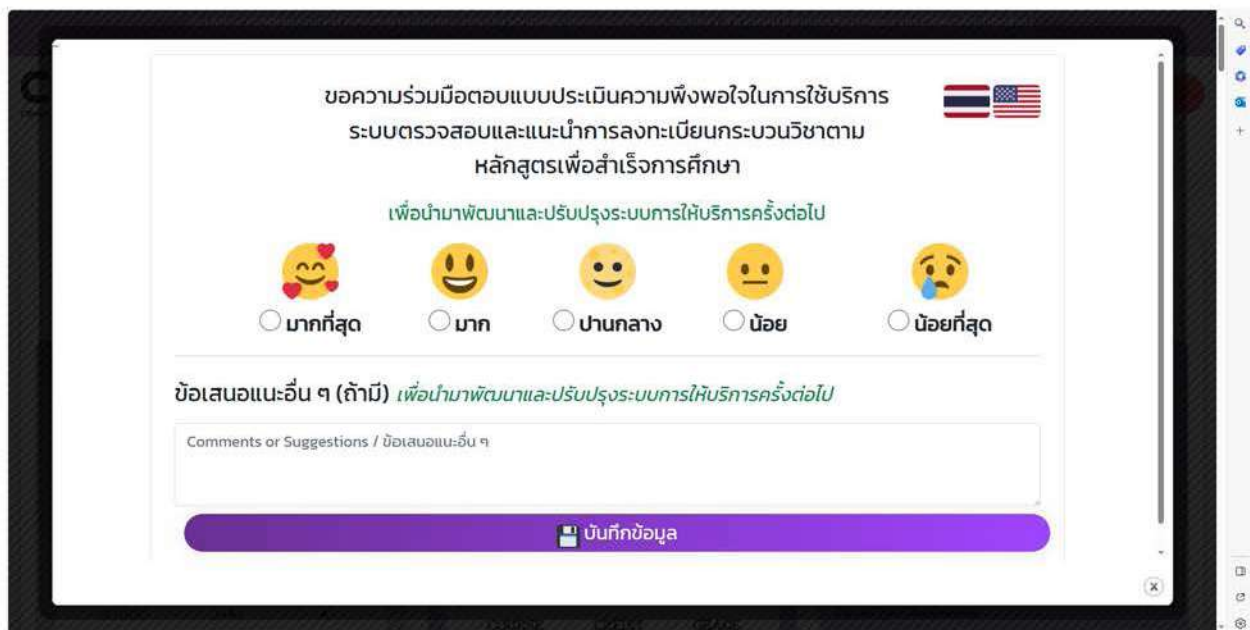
ขอความร่วมมือตอบแบบประเมินความพึงพอใจในการใช้บริการ ระบบตรวจสอบและแนะนำการลงทะเบียนกระบวนวิชาตามหลักสูตรเพื่อสำเร็จการศึกษา

เพื่อนำมาพัฒนาและปรับปรุงระบบการให้บริการครั้งต่อไป

มากที่สุด
มาก
ปานกลาง
น้อย
น้อยที่สุด

ข้อเสนอแนะอื่น ๆ (ถ้ามี) เพื่อนำมาพัฒนาและปรับปรุงระบบการให้บริการครั้งต่อไป

Comments or Suggestions / ข้อเสนอแนะอื่น ๆ

บันทึกข้อมูล